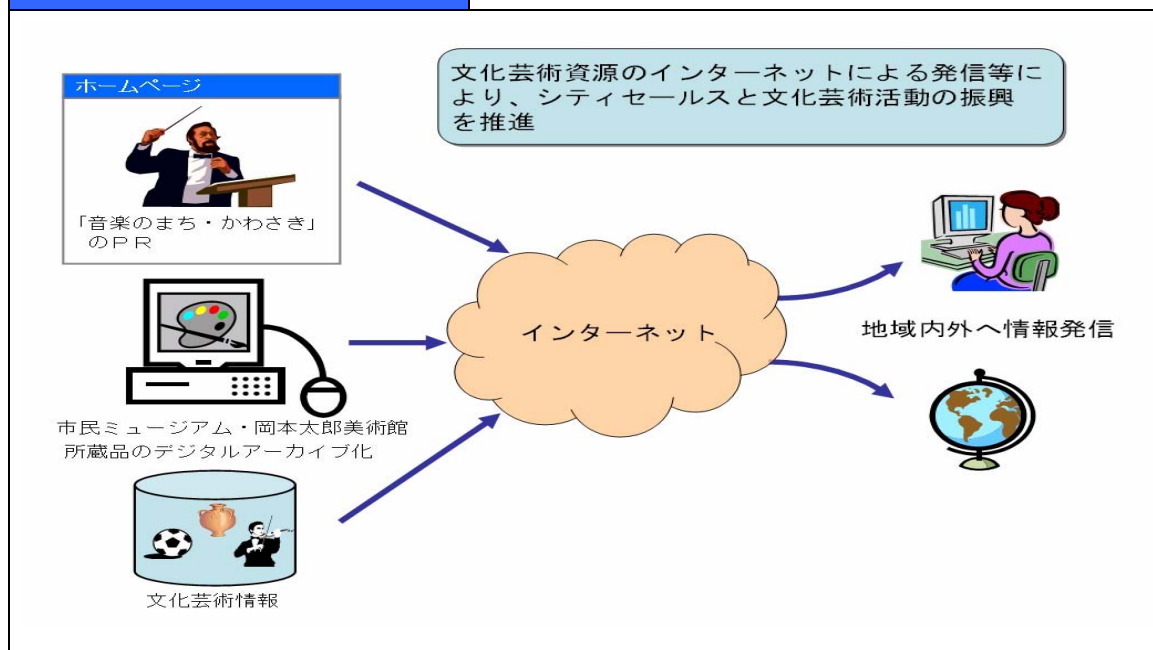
ホームページ

「音楽のまち・かわさき」のＰＲ

文化芸術資源のインターネットによる発信等により、シティセールスと文化芸術活動の振興を推進

インターネット

地域内外へ情報発信

市民ミュージアム・岡本太郎美術館所蔵品のデジタルアーカイブ化

文化芸術情報